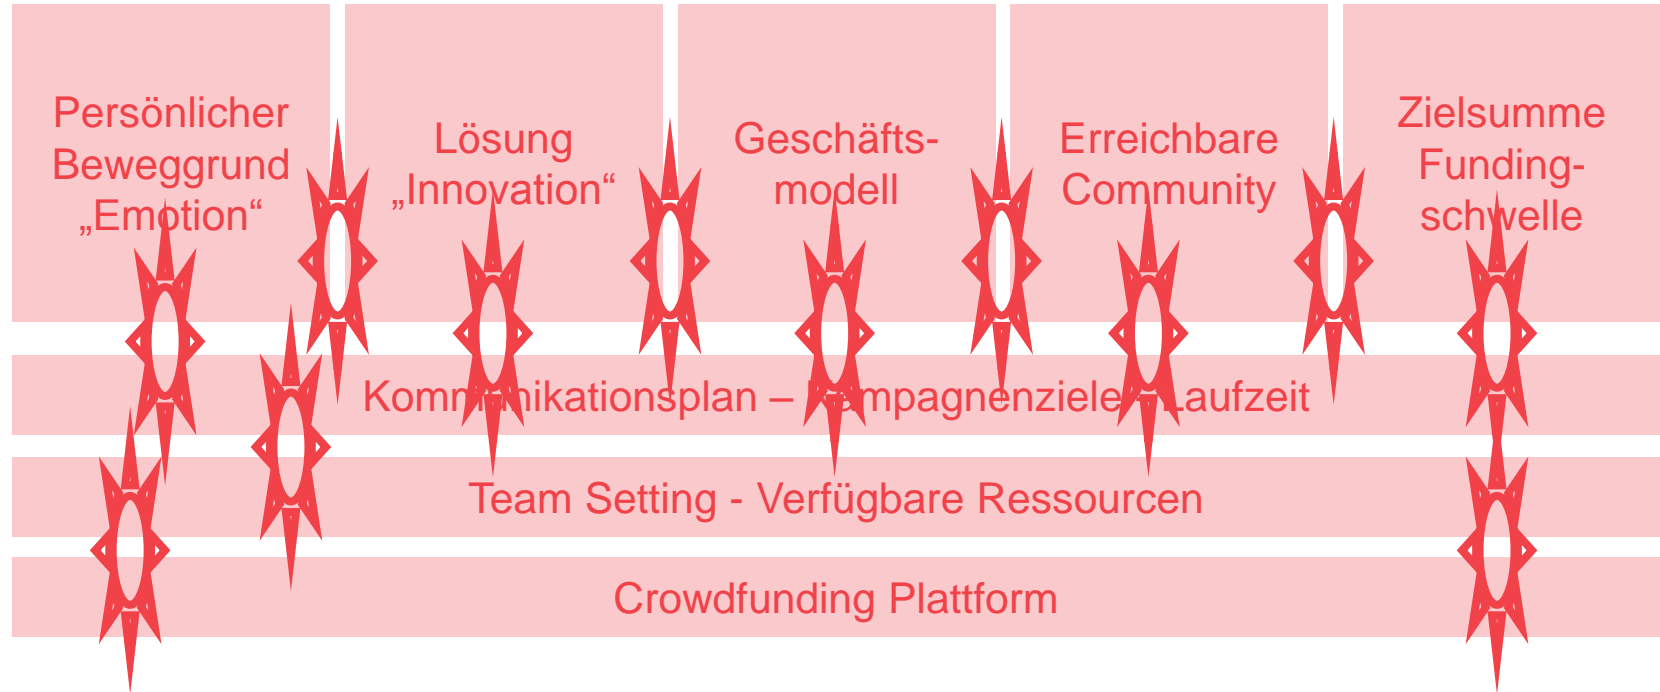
Persönlicher Beweggrund „Emotion“

Lösung „Innovation“

Geschäftsmodell

Erreichbare Community

Zielsumme Fundingschwelle

Kommunikationsplan – Kampagnenziele - Laufzeit

Team Setting - Verfügbare Ressourcen

Crowdfunding Plattform